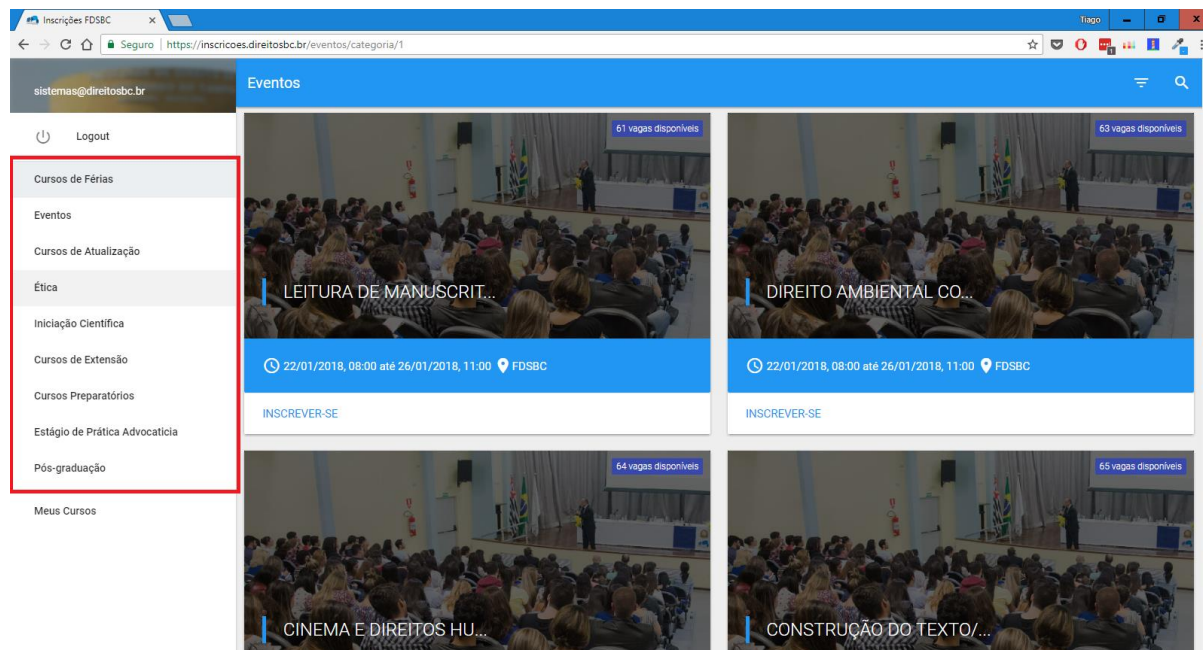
Inscrições FDSBC

Tiago

Seguro | https://inscricoes.direitosbc.br/eventos/categoria/1

sistemas@direitosbc.br

Logout

Cursos de Férias

Eventos

Cursos de Atualização

Ética

Iniciação Científica

Cursos de Extensão

Cursos Preparatórios

Estágio de Prática Advocaticia

Pós-graduação

Meus Cursos

Eventos

61 vagas disponíveis

LEITURA DE MANUSCRIT...

22/01/2018, 08:00 até 26/01/2018, 11:00 FDSBC

INSCREVER-SE

63 vagas disponíveis

DIREITO AMBIENTAL CO...

22/01/2018, 08:00 até 26/01/2018, 11:00 FDSBC

INSCREVER-SE

64 vagas disponíveis

CINEMA E DIREITOS HU...

65 vagas disponíveis

CONSTRUÇÃO DO TEXTO/...